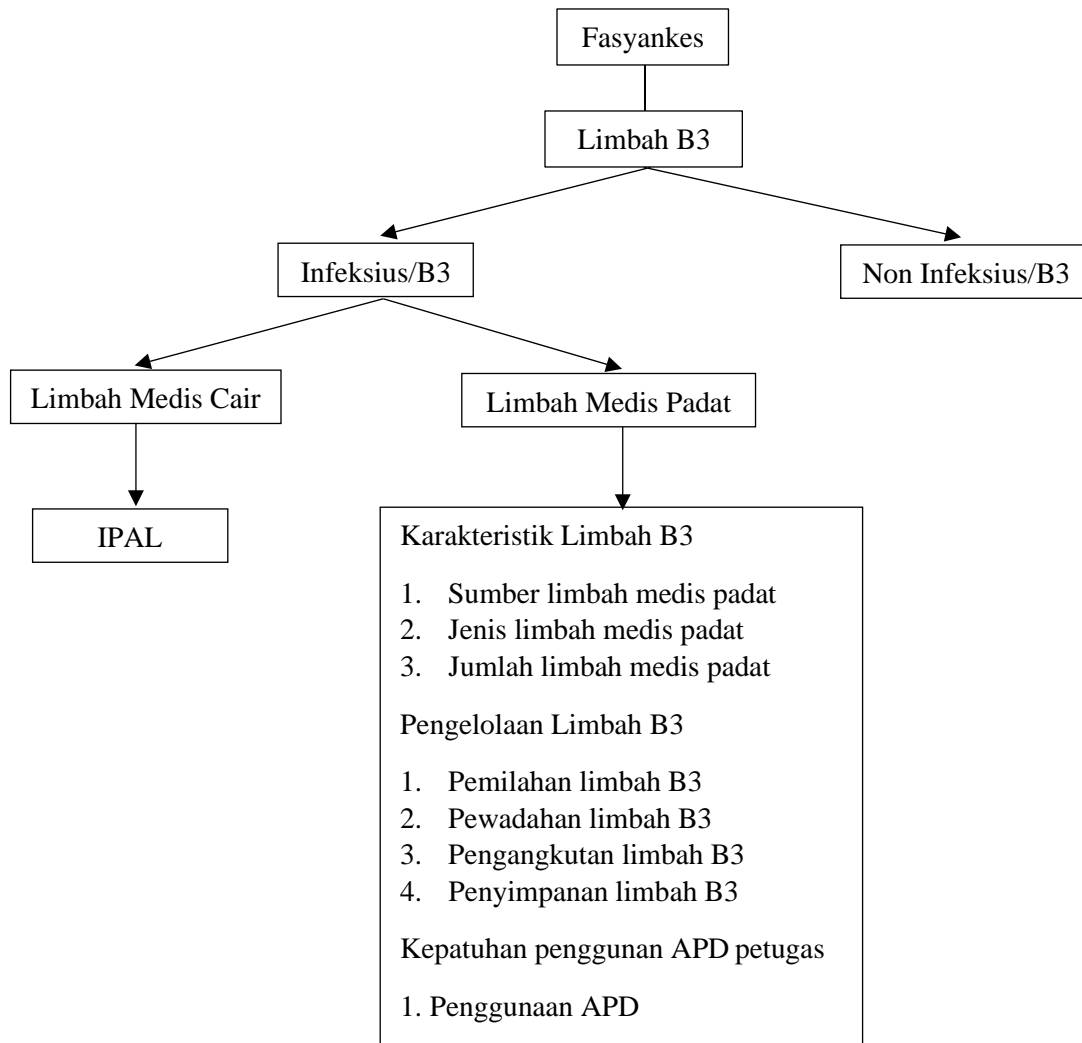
Fasyankes

Limbah B3

Infeksius/B3

Non Infeksius/B3

Limbah Medis Cair

Limbah Medis Padat

IPAL

Karakteristik Limbah B3

1. Sumber limbah medis padat
2. Jenis limbah medis padat
3. Jumlah limbah medis padat

Pengelolaan Limbah B3

1. Pemilahan limbah B3
2. Pewadahan limbah B3
3. Pengangkutan limbah B3
4. Penyimpanan limbah B3

Kepatuhan penggunan APD petugas

1. Penggunaan APD